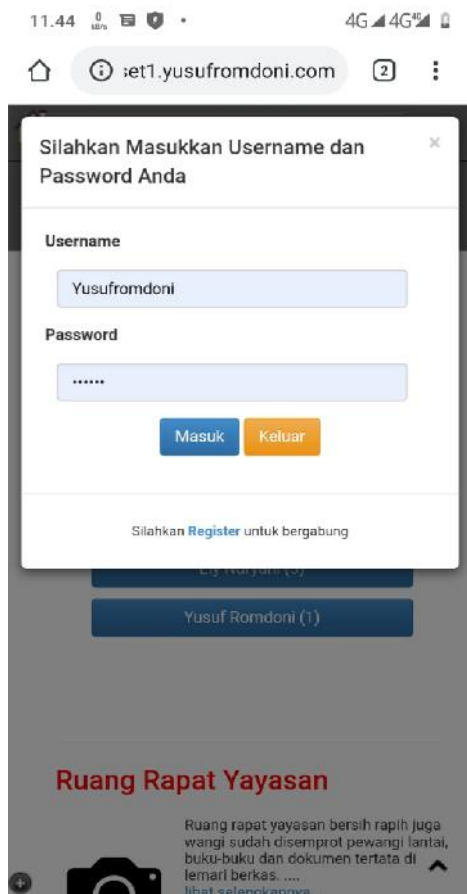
11.44
4G 4G

set1.yusufromdoni.com
2

Silahkan Masukkan Username dan Password Anda
×

Username
Yusufromdoni

Password
••••••

Masuk
Keluar

Silahkan Register untuk bergabung

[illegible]

Yusuf Romdoni (1)

Ruang Rapat Yayasan

Ruang rapat yayasan bersih rapih juga wangi sudah disemprot pewangi lantai, buku-buku dan dokumen tertata di lemari berkas. ....
lihat selengkapnya